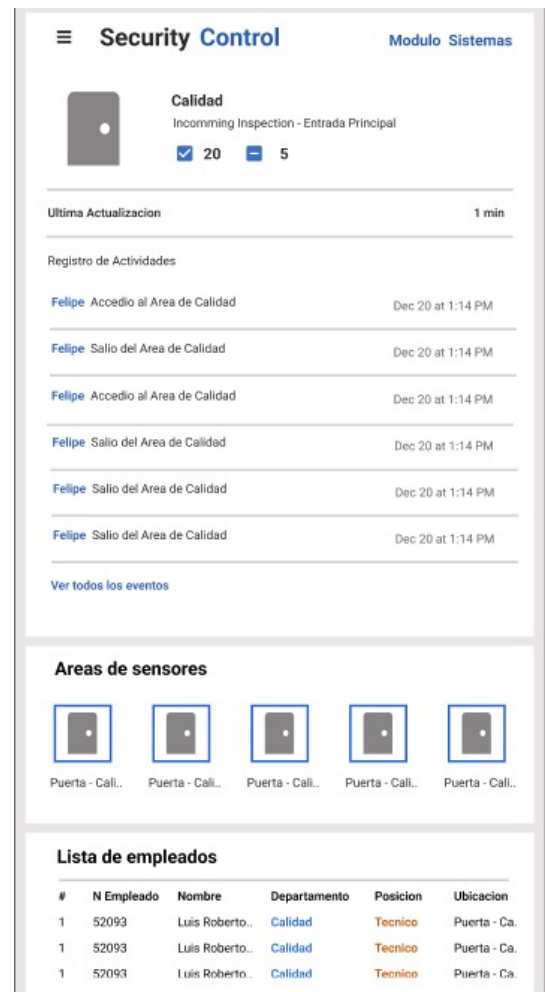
Security Control

Modulo Sistemas

Calidad

Incomming Inspection - Entrada Principal

20 5

Ultima Actualizacion 1 min

Registro de Actividades

Felipe Accedio al Area de Calidad Dec 20 at 1:14 PM

Felipe Salio del Area de Calidad Dec 20 at 1:14 PM

Felipe Accedio al Area de Calidad Dec 20 at 1:14 PM

Felipe Salio del Area de Calidad Dec 20 at 1:14 PM

Felipe Salio del Area de Calidad Dec 20 at 1:14 PM

Felipe Salio del Area de Calidad Dec 20 at 1:14 PM

Ver todos los eventos

Areas de sensores

Puerta - Cali.. Puerta - Cali.. Puerta - Cali.. Puerta - Cali.. Puerta - Cali..

Lista de empleados

| # | N Empleado | Nombre | Departamento | Posicion | Ubicacion |
|---|---|---|---|---|---|
| 1 | 52093 | Luis Roberto.. | Calidad | Tecnico | Puerta - Ca. |
| 1 | 52093 | Luis Roberto.. | Calidad | Tecnico | Puerta - Ca. |
| 1 | 52093 | Luis Roberto.. | Calidad | Tecnico | Puerta - Ca. |